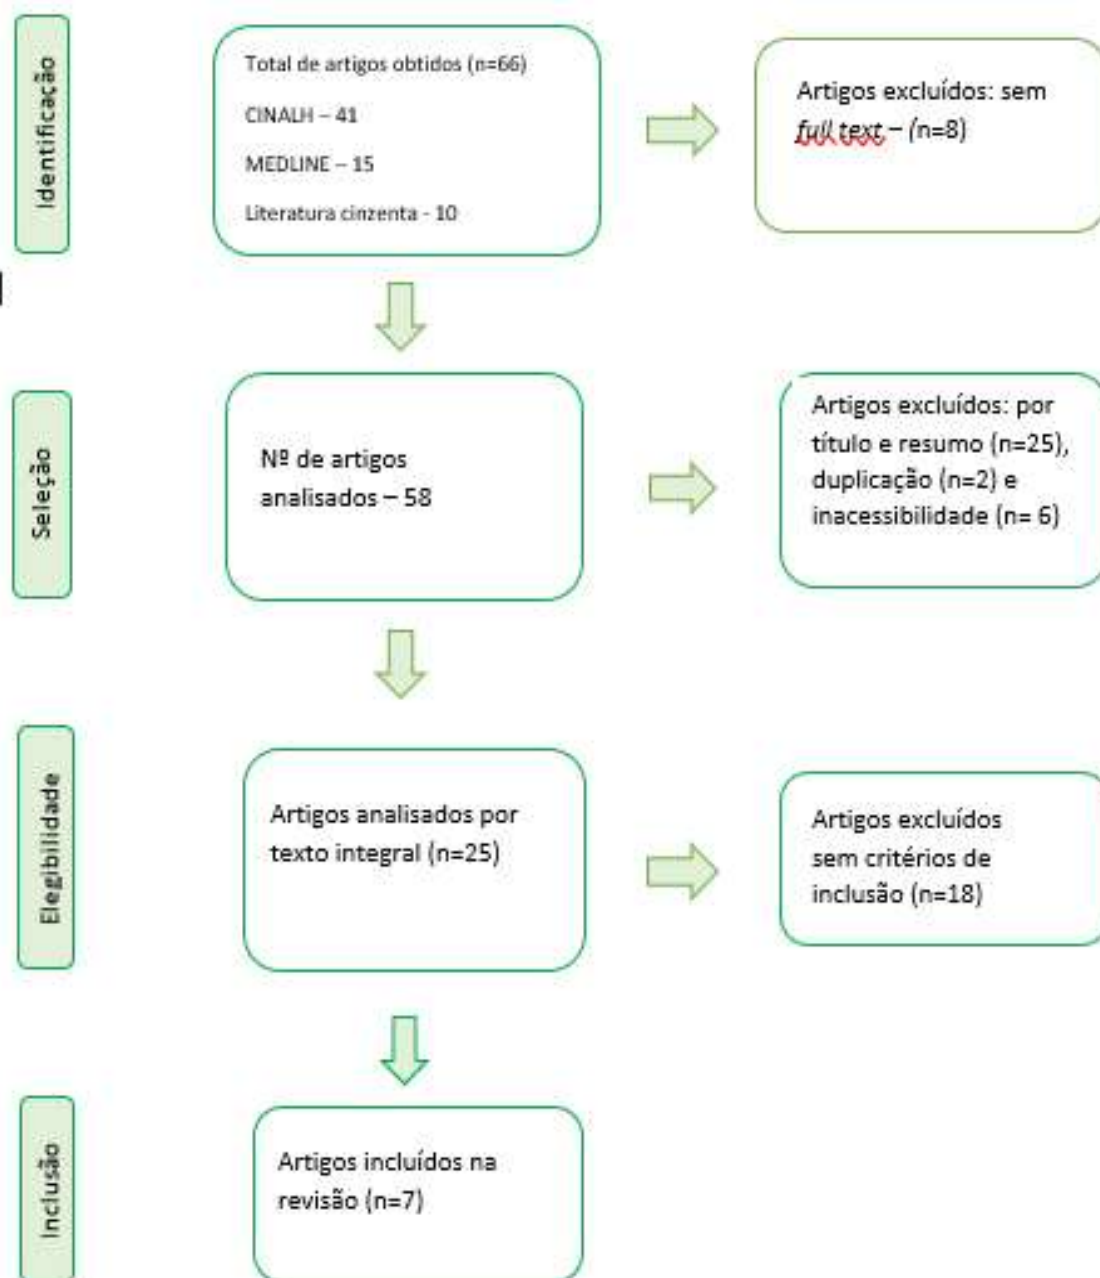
Identificação

Total de artigos obtidos (n=66)

CINALH – 41

MEDLINE – 15

Literatura cinzenta - 10

Artigos excluídos: sem *full text* – (n=8)

Seleção

Nº de artigos analisados – 58

Artigos excluídos: por título e resumo (n=25), duplicação (n=2) e inacessibilidade (n= 6)

Elegibilidade

Artigos analisados por texto integral (n=25)

Artigos excluídos sem critérios de inclusão (n=18)

Inclusão

Artigos incluídos na revisão (n=7)